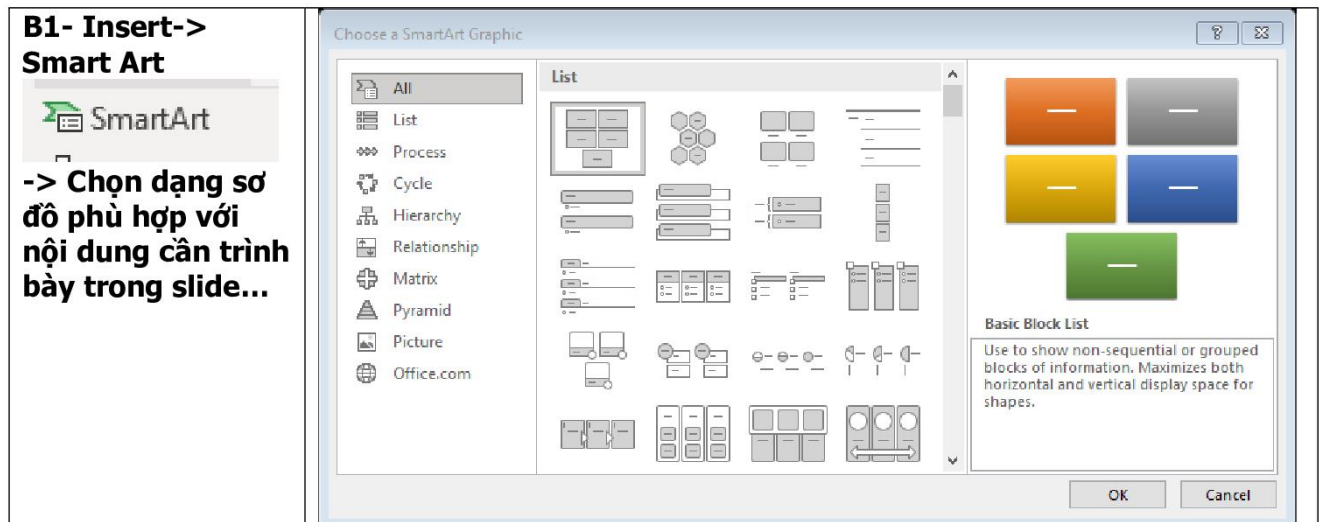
B1- Insert-> Smart Art

SmartArt

-> Chọn dạng sơ đồ phù hợp với nội dung cần trình bày trong slide...

Choose a SmartArt Graphic

?

All
List
Process
Cycle
Hierarchy
Relationship
Matrix
Pyramid
Picture
Office.com

List

Basic Block List

Use to show non-sequential or grouped blocks of information. Maximizes both horizontal and vertical display space for shapes.

OK
Cancel